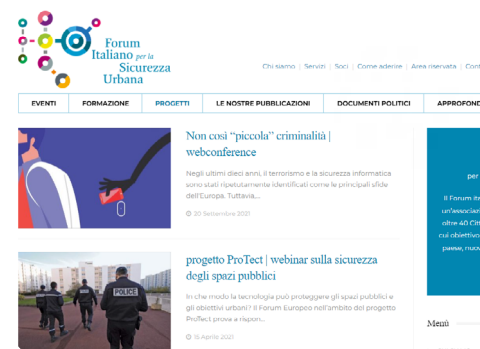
Forum Italiano per la Sicurezza Urbana

Chi siamo | Servizi | Soci | Come aderire | Area riservata | Cont

EVENTI | FORMAZIONE | PROGETTI | LE NOSTRE PUBBLICAZIONI | DOCUMENTI POLITICI | APPROFOND

Non così "piccola" criminalità | webconference

Negli ultimi dieci anni, il terrorismo e la sicurezza informatica sono stati ripetutamente identificati come le principali sfide dell'Europa. Tuttavia,...

30 Settembre 2021

progetto ProTect | webinar sulla sicurezza degli spazi pubblici

In che modo la tecnologia può proteggere gli spazi pubblici e gli obiettivi urbani? Il Forum Europeo nell'ambito del progetto ProTect prova a rispon...

15 Aprile 2021

POLICE

per

Il Forum ita
un'associaz
oltre 40 Citt
cui obiettivo
paese, nuov

Menù